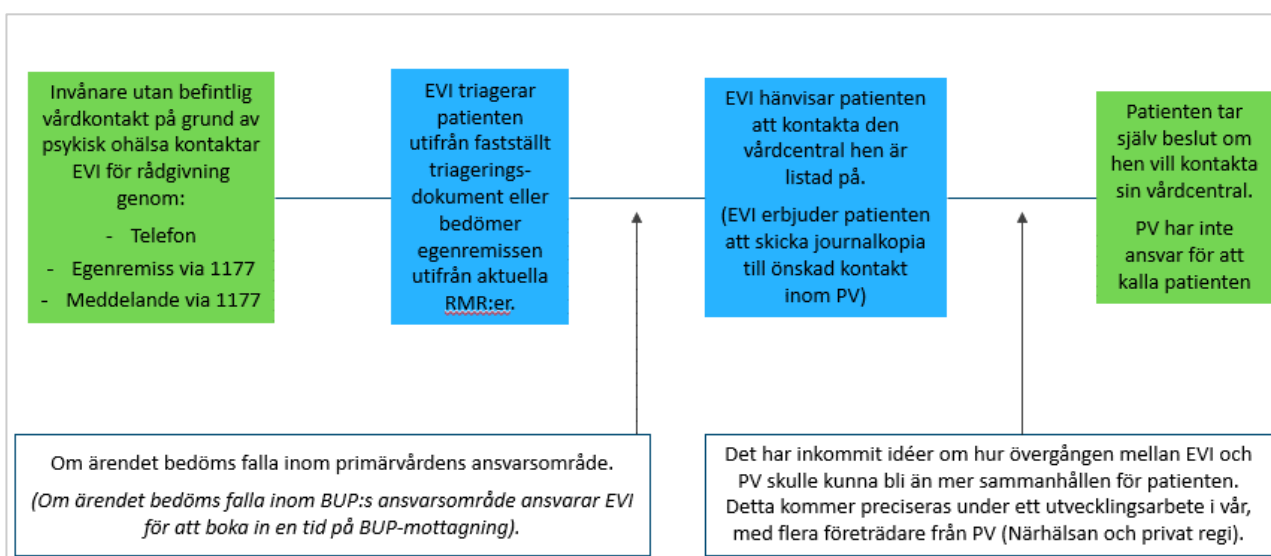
Invånare utan befintlig vårdkontakt på grund av psykisk ohälsa kontaktar EVI för rådgivning genom:

- Telefon
- Egenremiss via 1177
- Meddelande via 1177

EVI triagerar patienten utifrån fastställt triageringsdokument eller bedömer egenremissen utifrån aktuella RMR:er.

EVI hänvisar patienten att kontakta den vårdcentral hen är listad på.

(EVI erbjuder patienten att skicka journalkopia till önskad kontakt inom PV)

Patienten tar själv beslut om hen vill kontakta sin vårdcentral.

PV har inte ansvar för att kalla patienten

Om ärendet bedöms falla inom primärvårdens ansvarsområde.

(Om ärendet bedöms falla inom BUP:s ansvarsområde ansvarar EVI för att boka in en tid på BUP-mottagning).

Det har inkommit idéer om hur övergången mellan EVI och PV skulle kunna bli än mer sammanhållen för patienten. Detta kommer preciseras under ett utvecklingsarbete i vår, med flera företrädare från PV (Närhälsan och privat regi).